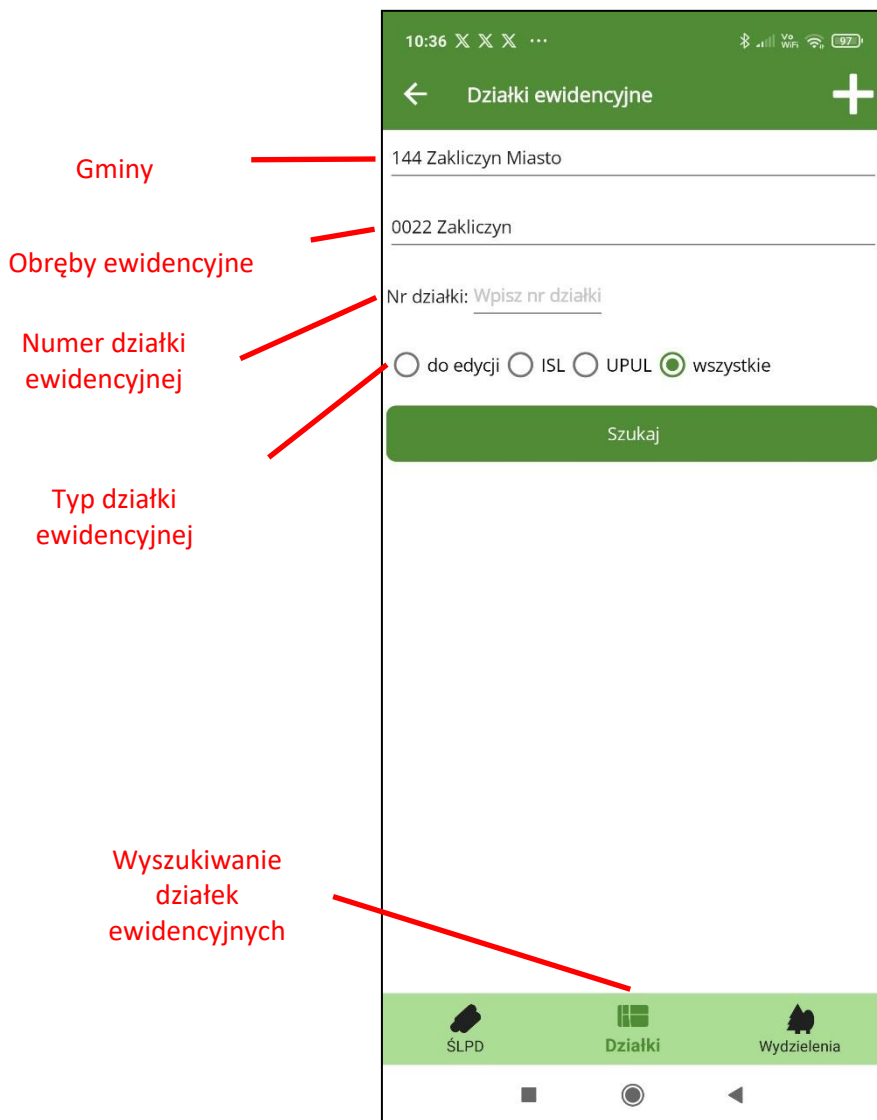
10:36 𝕏 𝕏 𝕏 ···

97

Działki ewidencyjne

+

Gminy

144 Zakliczyn Miasto

0022 Zakliczyn

Obręby ewidencyjne

Nr działki: Wpisz nr działki

Numer działki ewidencyjnej

do edycji ISL UPUL wszystkie

Szukaj

Typ działki ewidencyjnej

Wyszukiwanie działek ewidencyjnych

ŚLPD

Działki

Wydzielenia